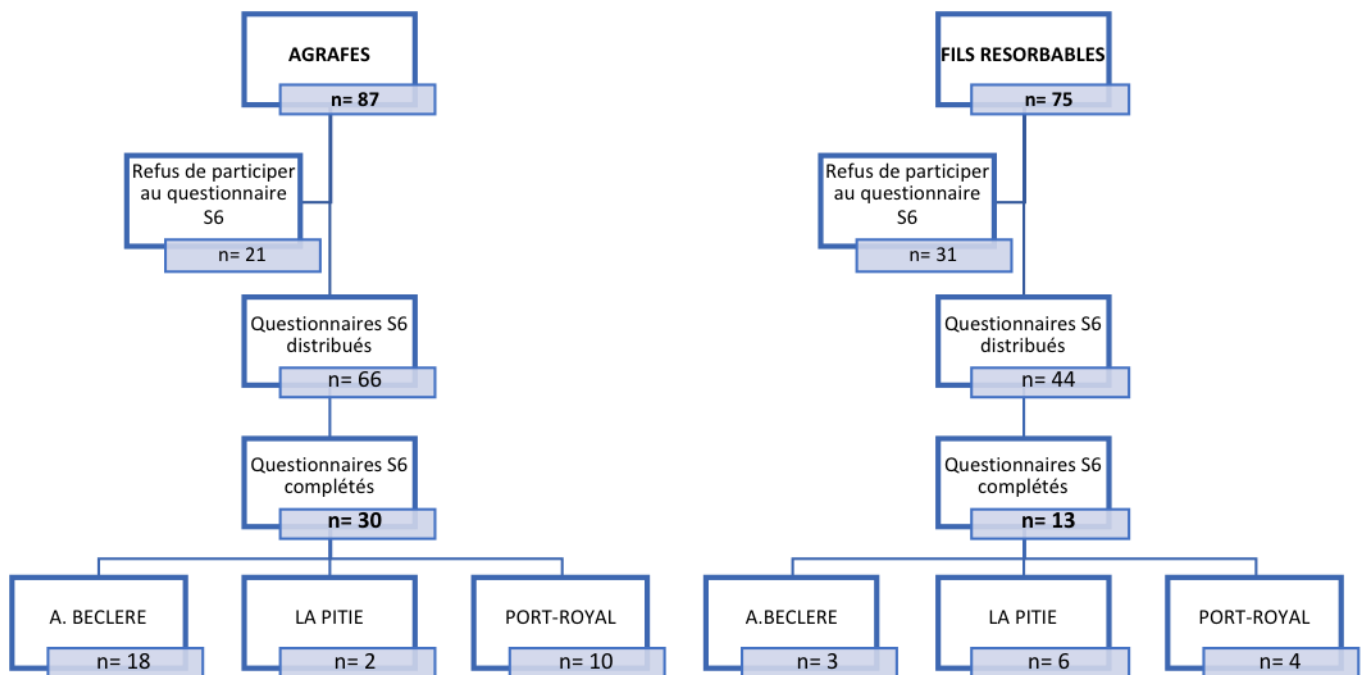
AGRAFES
n= 87

Refus de participer au questionnaire S6
n= 21

Questionnaires S6 distribués
n= 66

Questionnaires S6 complétés
n= 30

A. BECLERE
n= 18

LA PITIE
n= 2

PORT-ROYAL
n= 10

FILS RESORBABLES
n= 75

Refus de participer au questionnaire S6
n= 31

Questionnaires S6 distribués
n= 44

Questionnaires S6 complétés
n= 13

A.BECLERE
n= 3

LA PITIE
n= 6

PORT-ROYAL
n= 4